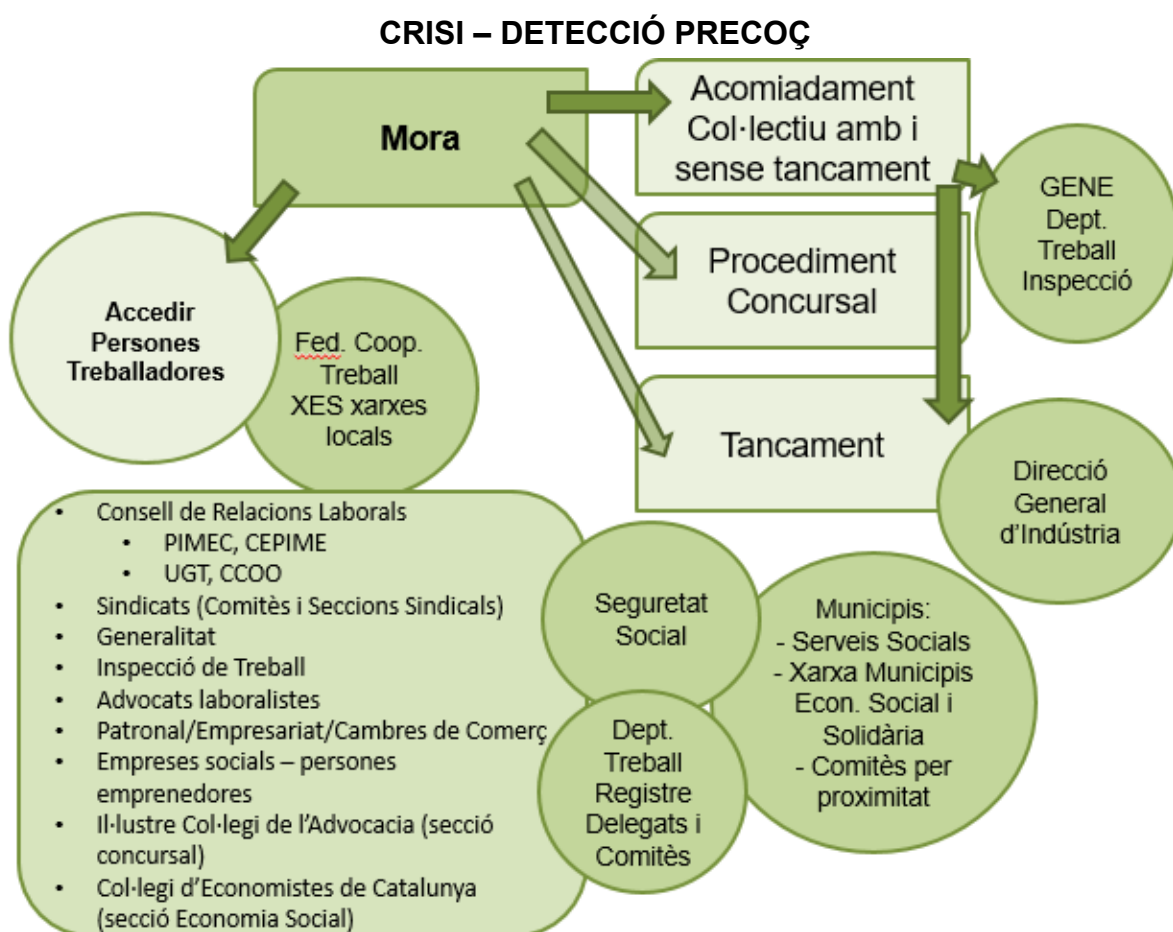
CRISI – DETECCIÓ PRECOÇ

Mora

Acomiadament Col·lectiu amb i sense tancament

Procediment Concursal

Tancament

GENE Dept. Treball Inspecció

Direcció General d'Indústria

Accedir Persones Treballadores

Fed. Coop. Treball XES xarxes locals

- Consell de Relacions Laborals
  - PIMEC, CEPIME
  - UGT, CCOO
- Sindicats (Comitès i Seccions Sindicals)
- Generalitat
- Inspecció de Treball
- Advocats laboralistes
- Patronal/Empresariat/Cambres de Comerç
- Empreses socials – persones emprenedores
- Il·lustre Col·legi de l'Advocacia (secció concursal)
- Col·legi d'Economistes de Catalunya (secció Economia Social)

Seguretat Social

Dept. Treball Registre Delegats i Comitès

Municipis:
- Serveis Socials
- Xarxa Municipis Econ. Social i Solidària
- Comitès per proximitat